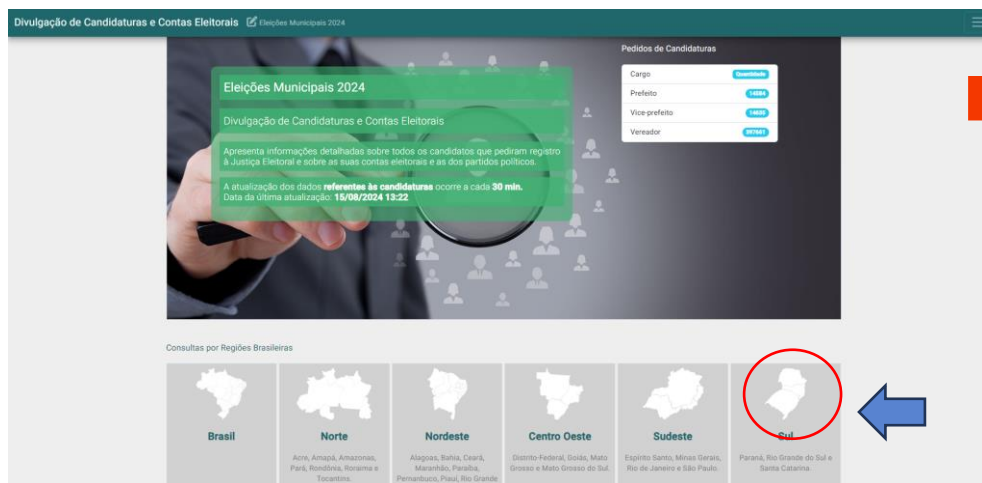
Divulgação de Candidaturas e Contas Eleitorais Eleições Municipais 2024

Eleições Municipais 2024

Divulgação de Candidaturas e Contas Eleitorais

Apresenta informações detalhadas sobre todos os candidatos que pediram registro à Justiça Eleitoral e sobre as suas contas eleitorais e as dos partidos políticos.

A atualização dos dados referentes às candidaturas ocorre a cada 30 min.
Data da última atualização: 15/08/2024 13:22

Pedidos de Candidaturas

| Cargo | Quantidade |
|---|---|
| Prefeito | 14584 |
| Vice-prefeito | 14605 |
| Vereador | 397681 |

Consultas por Regiões Brasileiras

Brasil

Norte
Acre, Amapá, Amazonas, Pará, Rondônia, Roraima e Tocantins.

Nordeste
Alagoas, Bahia, Ceará, Maranhão, Paraíba, Pernambuco, Piauí, Rio Grande

Centro Oeste
Distrito Federal, Goiás, Mato Grosso e Mato Grosso do Sul.

Sudeste
Espírito Santo, Minas Gerais, Rio de Janeiro e São Paulo.

Sul
Paraná, Rio Grande do Sul e Santa Catarina.